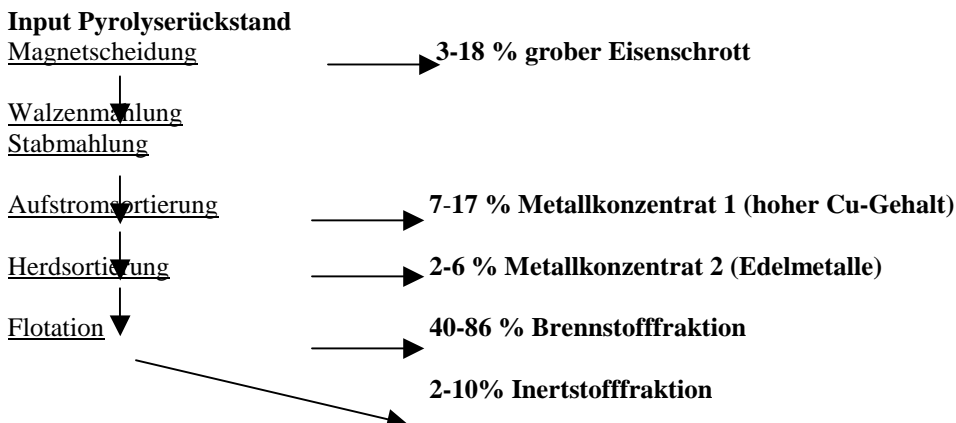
Input Pyrolyserückstand
Magnetscheidung

3-18 % grober Eisenschrott

Walzenmahlung
Stabmahlung

Aufstromsortierung

7-17 % Metallkonzentrat 1 (hoher Cu-Gehalt)

Herdsortierung

2-6 % Metallkonzentrat 2 (Edelmetalle)

Flotation

40-86 % Brennstofffraktion

2-10% Inertstofffraktion